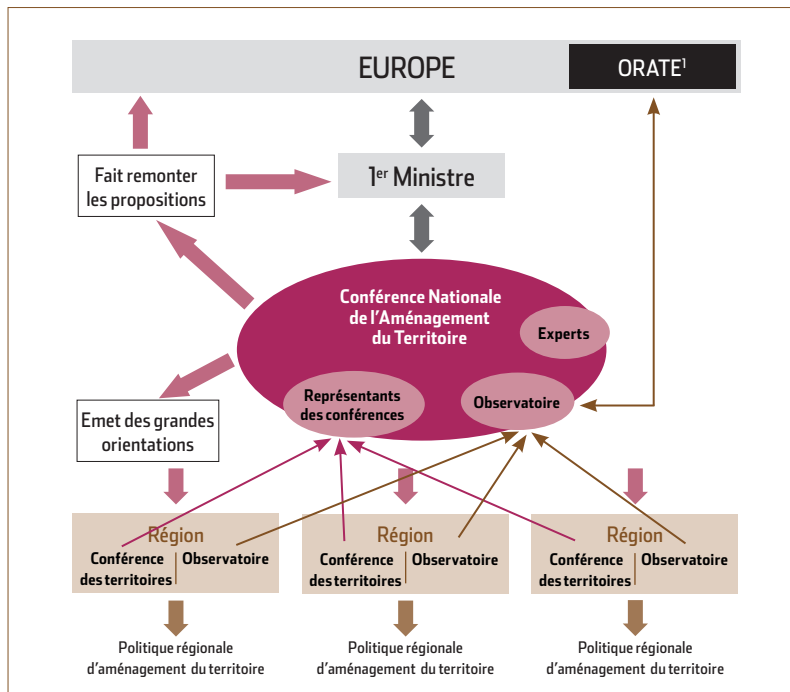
EUROPE

ORATE$^1$

Fait remonter les propositions

1$^{er}$ Ministre

Conférence Nationale de l'Aménagement du Territoire

Experts

Représentants des conférences

Observatoire

Emet des grandes orientations

Région

Conférence des territoires

Observatoire

Région

Conférence des territoires

Observatoire

Région

Conférence des territoires

Observatoire

Politique régionale d'aménagement du territoire

Politique régionale d'aménagement du territoire

Politique régionale d'aménagement du territoire